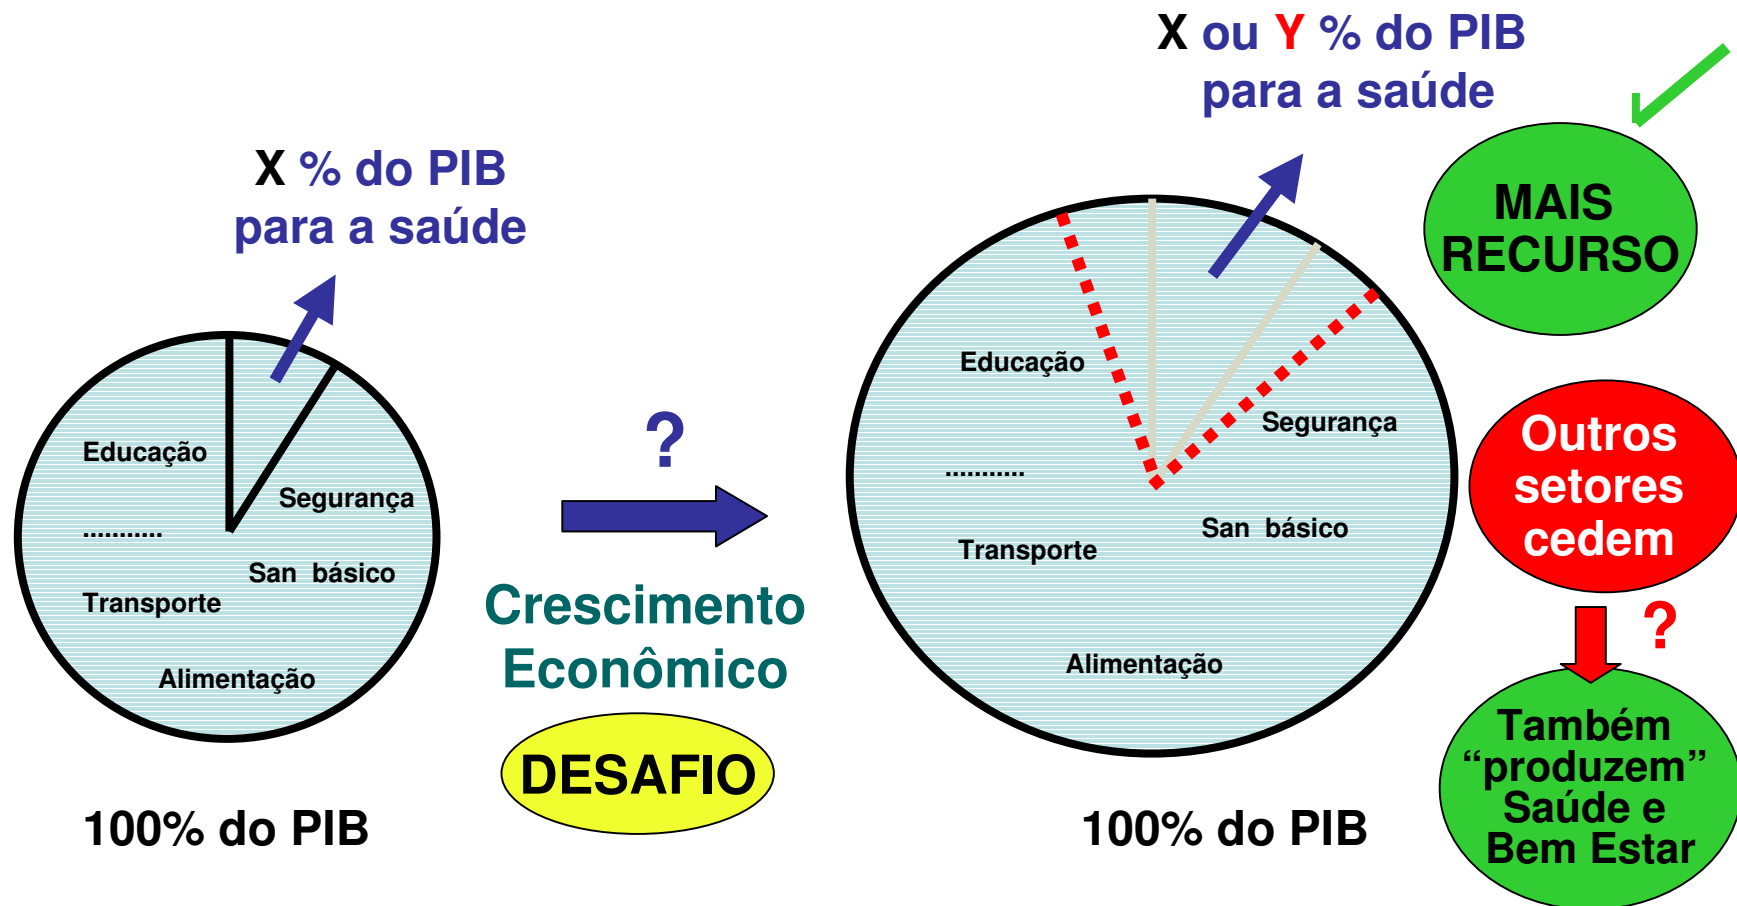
X % do PIB
para a saúde

Educação
Segurança
...........
San básico
Transporte
Alimentação

100% do PIB

?

Crescimento
Econômico

DESAFIO

X ou Y % do PIB
para a saúde

Educação
Segurança
...........
San básico
Transporte
Alimentação

100% do PIB

MAIS
RECURSO

Outros
setores
cedem

?

Também
“produzem”
Saúde e
Bem Estar